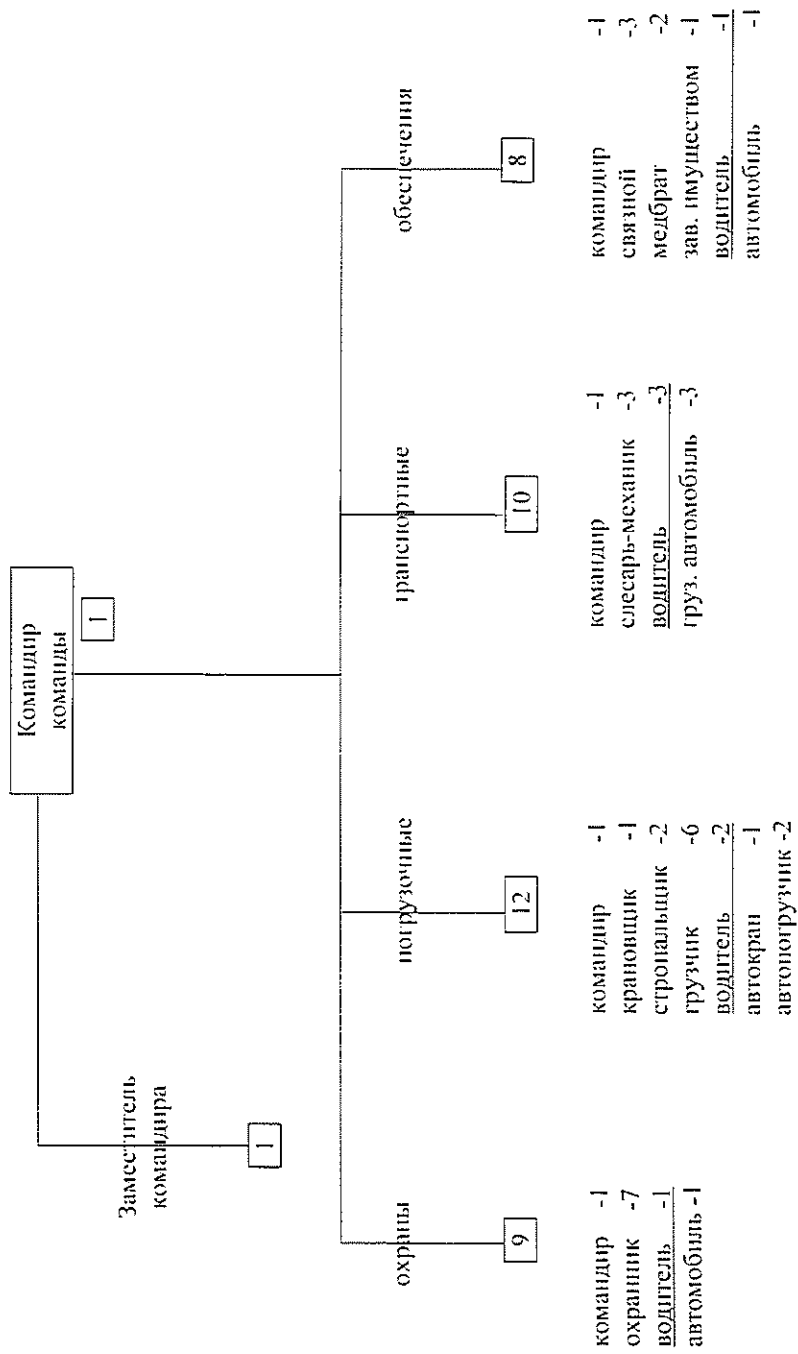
Командир команды

1

Заместитель командира

1

охраны

9

командир -1
охранник -7
водитель -1
автомобиль -1

погрузочные

12

командир -1
крановщик -1
стропальщик -2
грузчик -6
водитель -2
автокран -1
автопогрузчик -2

транспортные

10

командир -1
слесарь-механик -3
водитель -3
груз. автомобиль -3

обеспечения

8

командир -1
связной -3
медбрат -2
зав. имуществом -1
водитель -1
автомобиль -1